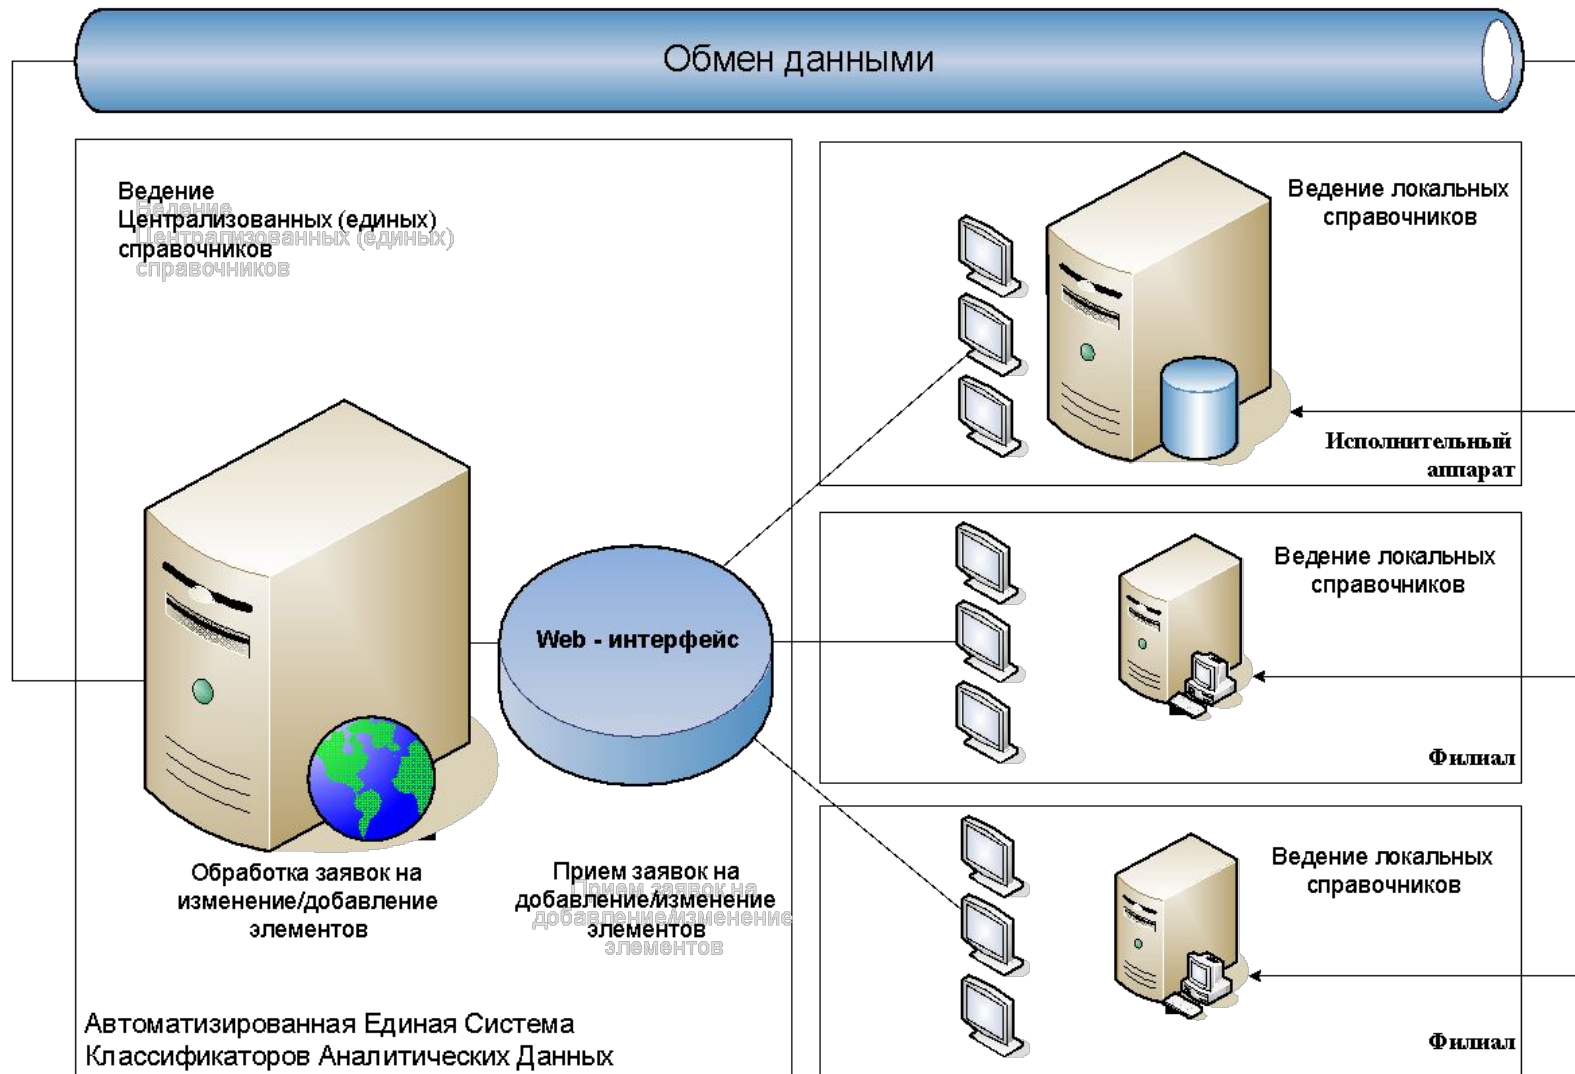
Обмен данными

Ведение Централизованных (единых) справочников

Ведение Централизованных (единых) справочников

Ведение локальных справочников

Исполнительный аппарат

Ведение локальных справочников

Филиал

Ведение локальных справочников

Филиал

Web - интерфейс

Обработка заявок на изменение/добавление элементов

Прием заявок на добавление/изменение элементов

Прием заявок на добавление/изменение элементов

Автоматизированная Единая Система Классификаторов Аналитических Данных